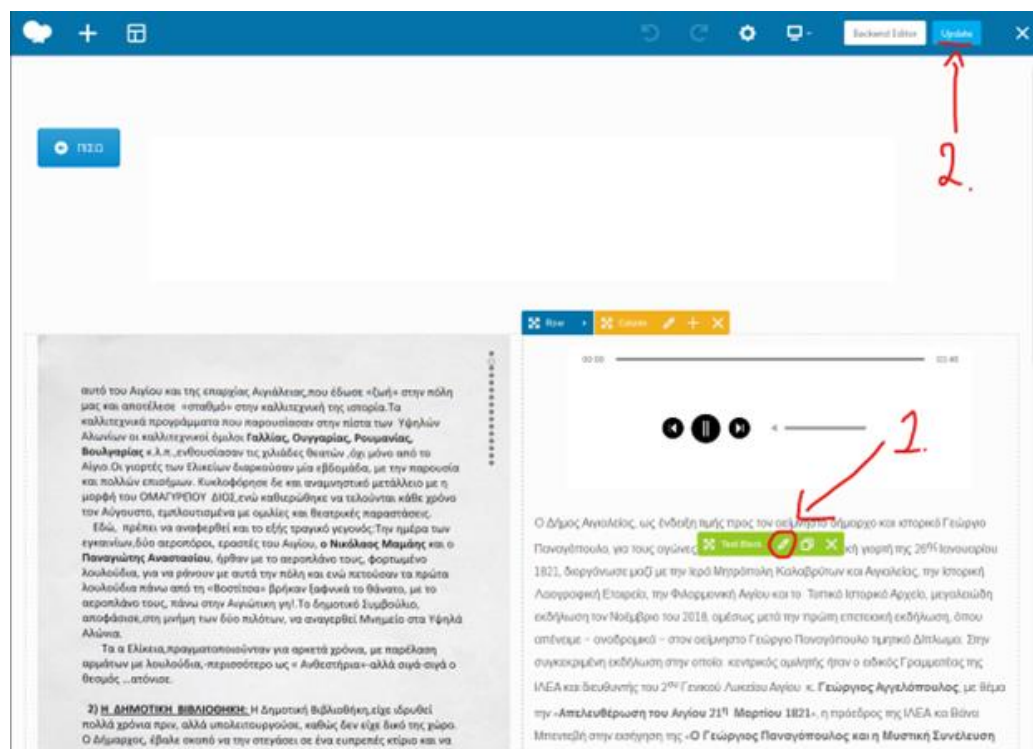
Backend Editor Update

2.

ΠΙΣΩ

Row Column

00:00 01:40

1.

αυτό του Αιγίου και της επαρχίας Αιγιάλειας,που έδωσε «ζωή» στην πόλη μας και αποτέλεσε «σταθμό» στην καλλιτεχνική της ιστορία.Τα καλλιτεχνικά προγράμματα που παρουσίασαν στην πίστα των Υψηλών Αλωνίων οι καλλιτεχνικοί όμιλοι **Γαλλίας, Ουγγαρίας, Ρουμανίας, Βουλγαρίας** κ.λ.π.,ενθουσίασαν τις χιλιάδες θεατών ,όχι μόνο από το Αίγιο.Οι γιορτές των Ελικείων διαρκούσαν μία εβδομάδα, με την παρουσία και πολλών επισήμων. Κυκλοφόρησε δε και αναμνηστικό μετάλλειο με τη μορφή του ΟΜΑΓΥΡΕΟΥ ΔΙΟΣ,ενώ καθιερώθηκε να τελούνται κάθε χρόνο τον Αύγουστο, εμπλουτισμένα με ομιλίες και θεατρικές παραστάσεις.

Εδώ, πρέπει να αναφερθεί και το εξής τραγικό γεγονός:Την ημέρα των εγκαινίων,δύο αεροπόροι, εραστές του Αιγίου, **ο Νικόλαος Μαμάης** και ο **Παναγιώτης Αναστασίου**, ήρθαν με το αεροπλάνο τους, φορτωμένο λουλούδια, για να ράνουν με αυτά την πόλη και ενώ πετούσαν τα πρώτα λουλούδια πάνω από τη «Βοστίτσα» βρήκαν ξαφνικά το θάνατο, με το αεροπλάνο τους, πάνω στην Αιγιώτικη γη!.Το δημοτικό Συμβούλιο, αποφάσισε,στη μνήμη των δύο πιλότων, να αναγερθεί Μνημείο στα Υψηλά Αλώνια.

Τα α Ελίκεια,πραγματοποιούνταν για αρκετά χρόνια, με παρέλαση αρμάτων με λουλούδια,-περισσότερο ως « Ανθεστήρια»-αλλά σιγά-σιγά ο θεσμός ...ατόνισε.

**2) Η ΔΗΜΟΤΙΚΗ ΒΙΒΛΙΟΘΗΚΗ:** Η Δημοτική Βιβλιοθήκη,είχε ιδρυθεί πολλά χρόνια πριν, αλλά υπολειτουργούσε, καθώς δεν είχε δικό της χώρο. Ο Δήμαρχος, έβαλε σκοπό να την στεγάσει σε ένα ευπρεπές κτίριο και να

Ο Δήμος Αιγιαλείας, ως ένδειξη τιμής προς τον αείμνηστο δήμαρχο και ιστορικό Γεώργιο Πανογιόπουλο, για τους αγώνες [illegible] Text Block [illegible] γιορτή της 26ης Ιανουαρίου 1821, διοργάνωσε μαζί με την Ιερά Μητρόπολη Καλαβρύτων και Αιγιαλείας, την Ιστορική Λαογραφική Εταιρεία, την Φιλαρμονική Αιγίου και το Τοπικό Ιστορικό Αρχείο, μεγαλοπρεπή εκδήλωση τον Νοέμβριο του 2018, ομέσως μετά την πρώτη επετειακή εκδήλωση, όπου απένειμε – αναδρομικά – στον αείμνηστο Γεώργιο Πανογιόπουλο τιμητικό Δίπλωμα. Στην συγκεκριμένη εκδήλωση στην οποία κεντρικός ομιλητής ήταν ο ειδικός Γραμματέας της ΙΛΕΑ και διευθυντής του 2ου Γενικού Λυκείου Αιγίου κ. **Γεώργιος Αγγελόπουλος**, με θέμα την **«Απελευθέρωση του Αιγίου 21η Μαρτίου 1821»**, η πρόεδρος της ΙΛΕΑ κα Βάνα Μπενέτη στην εισήγηση της «**Ο Γεώργιος Παναγιόπουλος και η Μυστική Συνέλευση**